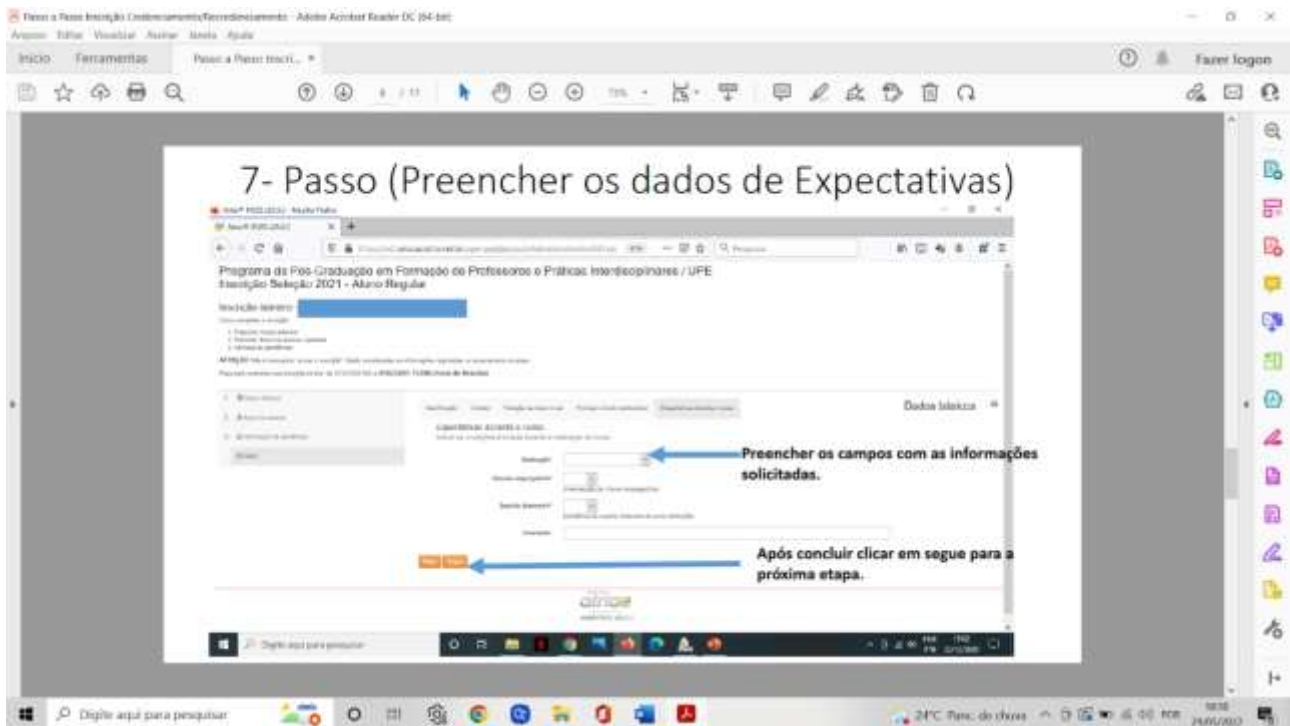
Passo a Passo Inscrição Credenciamento/Recredenciamento - Adobe Acrobat Reader DC (64-bit)

Arquivo Editar Visualizar Assinar Janela Ajuda

Início Ferramentas Passo a Passo Inscri... ×

Fazer logon

7- Passo (Preencher os dados de Expectativas)

Programa de Pós-Graduação em Formação de Professores e Práticas Interdisciplinares / UPE
Inscrição Seleção 2021 - Aluno Regular

Inscrição número:

Dados básicos

Expectativas quanto ao curso

Preencher os campos com as informações solicitadas.

Após concluir clicar em segue para a próxima etapa.

Digite aqui para pesquisar

Digite aqui para pesquisar

24°C Parc. de chuva